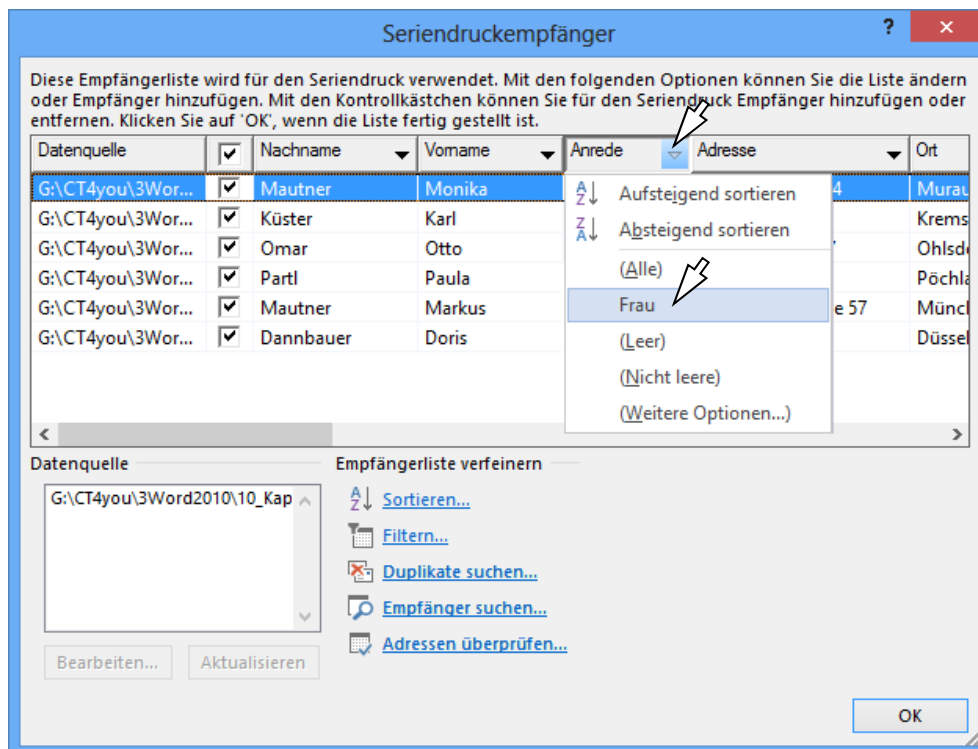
Seriendruckempfänger

?

Diese Empfängerliste wird für den Seriendruck verwendet. Mit den folgenden Optionen können Sie die Liste ändern oder Empfänger hinzufügen. Mit den Kontrollkästchen können Sie für den Seriendruck Empfänger hinzufügen oder entfernen. Klicken Sie auf 'OK', wenn die Liste fertig gestellt ist.

| Datenquelle | ☑ | Nachname | Vorname | Anrede | Adresse | Ort |
|---|---|---|---|---|---|---|
| G:\CT4you\3Wor... | ☑ | Mautner | Monika | | 4 | Murau |
| G:\CT4you\3Wor... | ☑ | Küster | Karl | | | Krems |
| G:\CT4you\3Wor... | ☑ | Omar | Otto | | | Ohlsd |
| G:\CT4you\3Wor... | ☑ | Partl | Paula | | | Pöchla |
| G:\CT4you\3Wor... | ☑ | Mautner | Markus | | e 57 | Münc |
| G:\CT4you\3Wor... | ☑ | Dannbauer | Doris | | | Düssel |

Aufsteigend sortieren
Absteigend sortieren
(Alle)
Frau
(Leer)
(Nicht leere)
(Weitere Optionen...)

Datenquelle
G:\CT4you\3Word2010\10_Kap

Bearbeiten... Aktualisieren

Empfängerliste verfeinern
Sortieren...
Filtern...
Duplikate suchen...
Empfänger suchen...
Adressen überprüfen...

OK